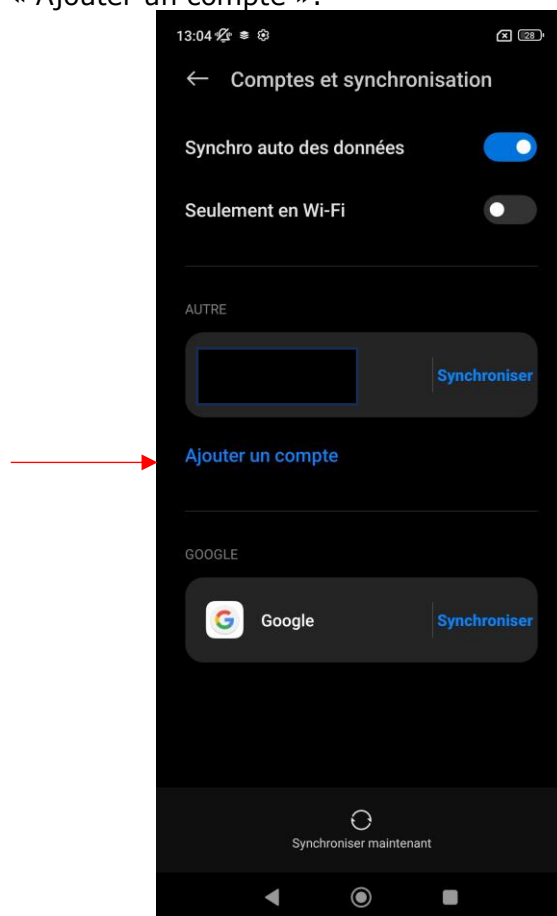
« Ajouter un compte ».

13:04 28

Comptes et synchronisation

Synchro auto des données

Seulement en Wi-Fi

AUTRE

Synchroniser

Ajouter un compte

GOOGLE

Google

Synchroniser

Synchroniser maintenant